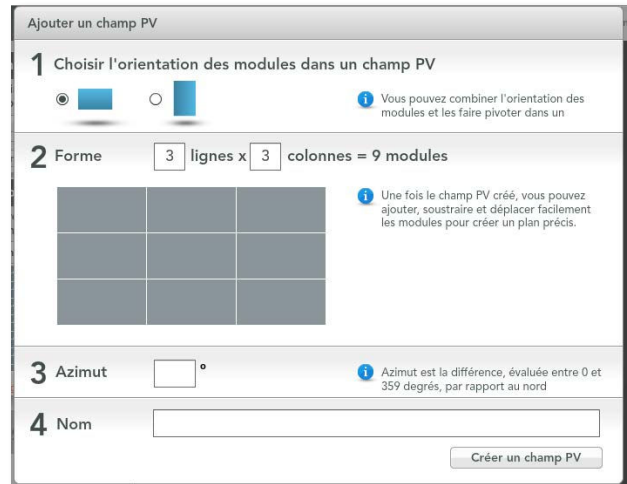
Ajouter un champ PV

1 Choisir l'orientation des modules dans un champ PV

Vous pouvez combiner l'orientation des modules et les faire pivoter dans un

2 Forme 3 lignes x 3 colonnes = 9 modules

Une fois le champ PV créé, vous pouvez ajouter, soustraire et déplacer facilement les modules pour créer un plan précis.

3 Azimut °

Azimut est la différence, évaluée entre 0 et 359 degrés, par rapport au nord

4 Nom

Créer un champ PV